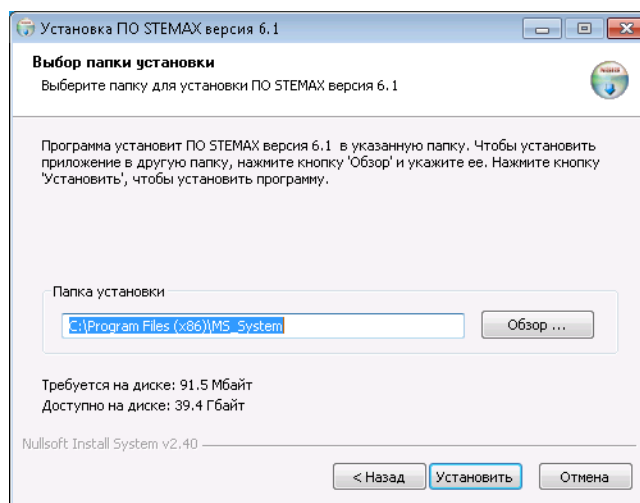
Установка ПО STEMAX версия 6.1

Выбор папки установки
Выберите папку для установки ПО STEMAX версия 6.1

Программа установит ПО STEMAX версия 6.1 в указанную папку. Чтобы установить приложение в другую папку, нажмите кнопку 'Обзор' и укажите ее. Нажмите кнопку 'Установить', чтобы установить программу.

Папка установки
C:\Program Files (x86)\MS_System
Обзор ...

Требуется на диске: 91.5 Мбайт
Доступно на диске: 39.4 Гбайт

Nullsoft Install System v2.40

< Назад
Установить
Отмена